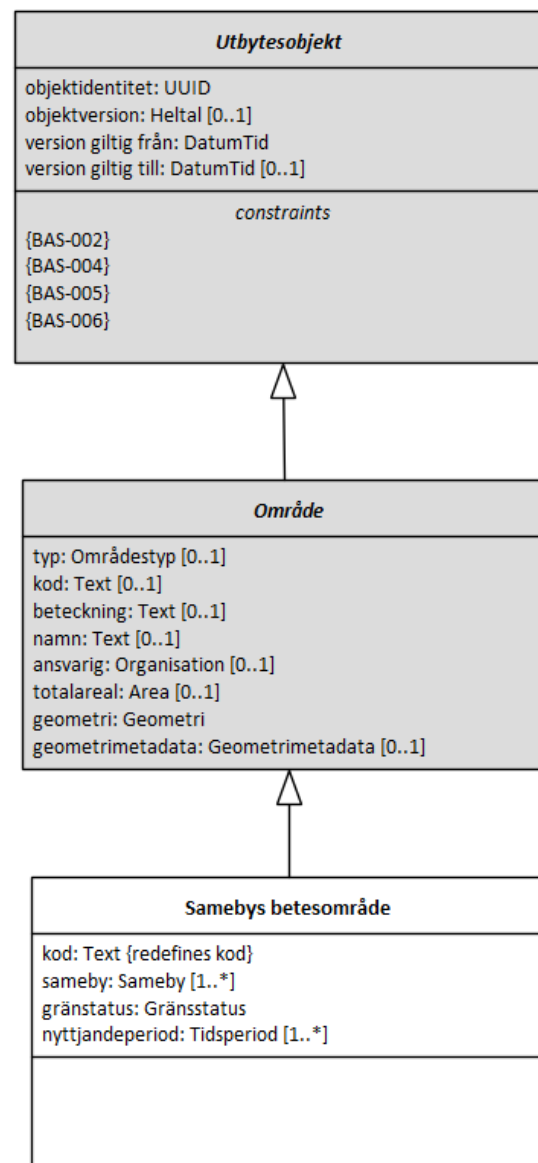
Utbytesobjekt

objektidentitet: UUID
objektversion: Heltal [0..1]
version giltig från: DatumTid
version giltig till: DatumTid [0..1]

constraints
{BAS-002}
{BAS-004}
{BAS-005}
{BAS-006}

Område

typ: Områdestyp [0..1]
kod: Text [0..1]
beteckning: Text [0..1]
namn: Text [0..1]
ansvarig: Organisation [0..1]
totalareal: Area [0..1]
geometri: Geometri
geometrimetadata: Geometrimetadata [0..1]

Samebys betesområde

kod: Text {redefines kod}
sameby: Sameby [1..*]
gränstatus: Gränsstatus
nyttjandeperiod: Tidsperiod [1..*]